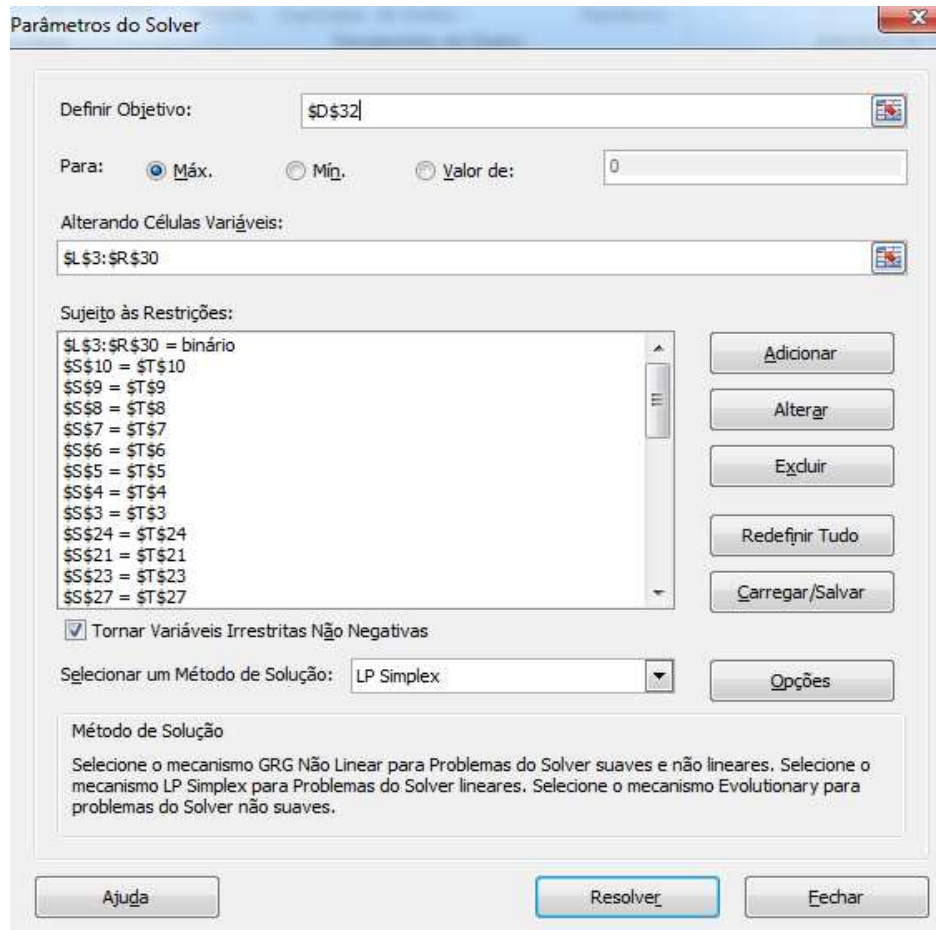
Parâmetros do Solver

Definir Objetivo: $D$32

Para: Máx. Mín. Valor de: 0

Alterando Células Variáveis:

$L$3:$R$30

Sujeito às Restrições:

$L$3:$R$30 = binário
$S$10 = $T$10
$S$9 = $T$9
$S$8 = $T$8
$S$7 = $T$7
$S$6 = $T$6
$S$5 = $T$5
$S$4 = $T$4
$S$3 = $T$3
$S$24 = $T$24
$S$21 = $T$21
$S$23 = $T$23
$S$27 = $T$27

Adicionar

Alterar

Excluir

Redefinir Tudo

Carregar/Salvar

Tornar Variáveis Irrestritas Não Negativas

Selecionar um Método de Solução: LP Simplex

Opções

Método de Solução

Selecione o mecanismo GRG Não Linear para Problemas do Solver suaves e não lineares. Selecione o mecanismo LP Simplex para Problemas do Solver lineares. Selecione o mecanismo Evolutionary para problemas do Solver não suaves.

Ajuda

Resolver

Fechar